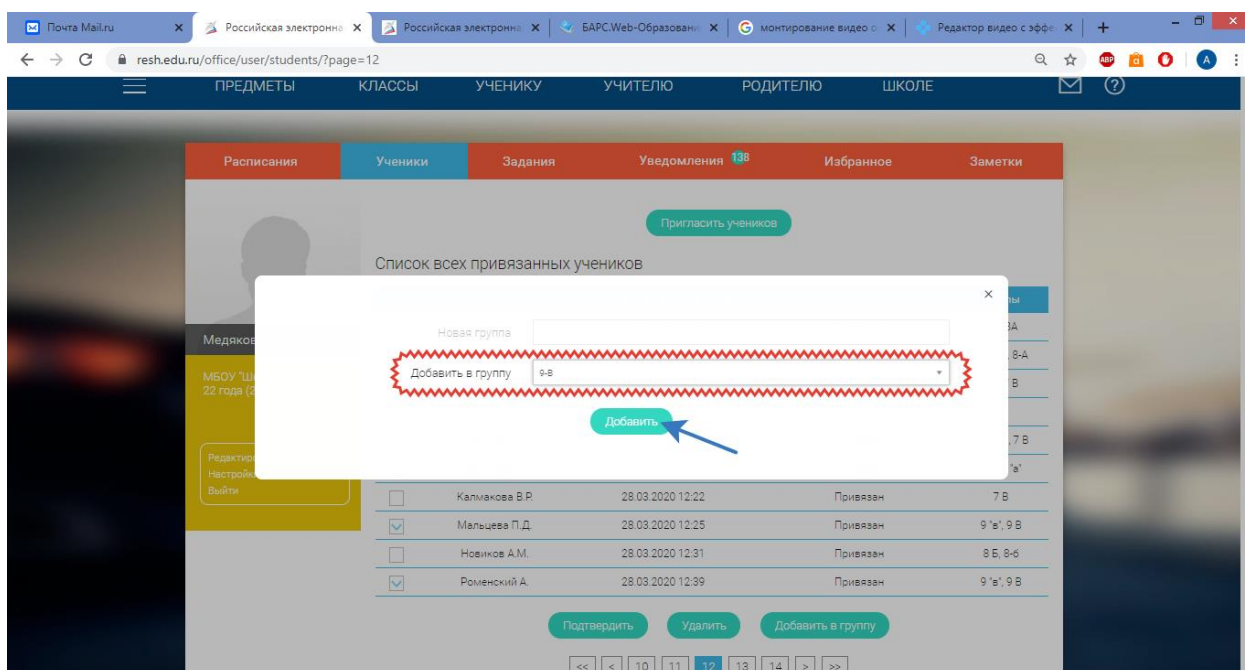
Почта Mail.ru ×
Российская электронна ×
Российская электронна ×
БАРС.Web-Образовани ×
монтирование видео с ×
Редактор видео с эффе ×
+

resh.edu.ru/office/user/students/?page=12

ПРЕДМЕТЫ КЛАССЫ УЧЕНИКУ УЧИТЕЛЮ РОДИТЕЛЮ ШКОЛЕ

Расписания Ученики Задания Уведомления 138 Избранное Заметки

Пригласить учеников

Список всех привязанных учеников

Медяков

МБОУ "Ш
22 года (2

Редактир
Настройк
Выйти

×
Новая группа
Добавить в группу 9-в
Добавить

ы
ЗА
8-А
В
7 В
'а'

| | Калмакова В.Р. | 28.03.2020 12:22 | Привязан | 7 В |
|---|---|---|---|---|
| ✓ | Мальцева П.Д. | 28.03.2020 12:25 | Привязан | 9 "в", 9 В |
| | Новиков А.М. | 28.03.2020 12:31 | Привязан | 8 Б, 8-б |
| ✓ | Роменский А. | 28.03.2020 12:39 | Привязан | 9 "в", 9 В |

Подтвердить Удалить Добавить в группу

<< < 10 11 12 13 14 > >>